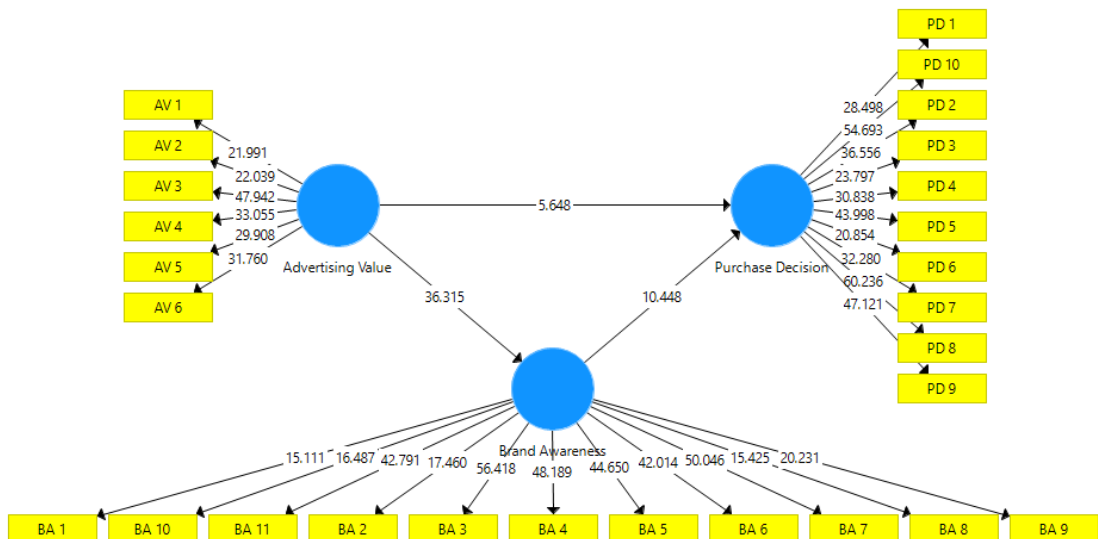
PD 1
PD 10
PD 2
PD 3
PD 4
PD 5
PD 6
PD 7
PD 8
PD 9

AV 1
AV 2
AV 3
AV 4
AV 5
AV 6

21.991
22.039
47.942
33.055
29.908
31.760

Advertising Value

5.648

28.498
54.693
36.556
23.797
30.838
43.998
20.854
32.280
60.236
47.121

Purchase Decision

36.315

10.448

Brand Awareness

15.111
16.487
42.791
17.460
56.418
48.189
44.650
42.014
50.046
15.425
20.231

BA 1
BA 10
BA 11
BA 2
BA 3
BA 4
BA 5
BA 6
BA 7
BA 8
BA 9